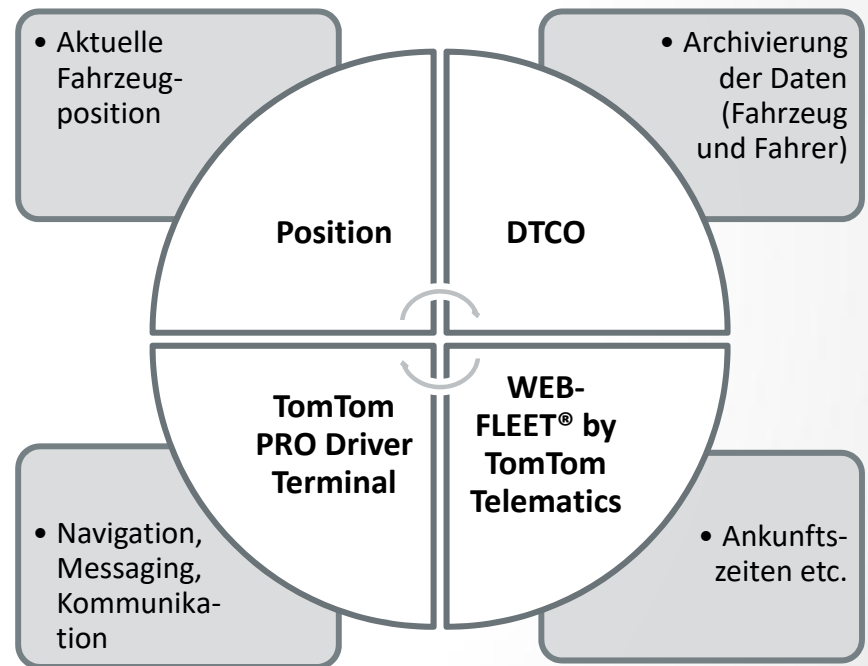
• Aktuelle Fahrzeugposition

• Archivierung der Daten (Fahrzeug und Fahrer)

Position

DTCO

TomTom PRO Driver Terminal

WEB-FLEET® by TomTom Telematics

• Navigation, Messaging, Kommunikation

• Ankunftszeiten etc.